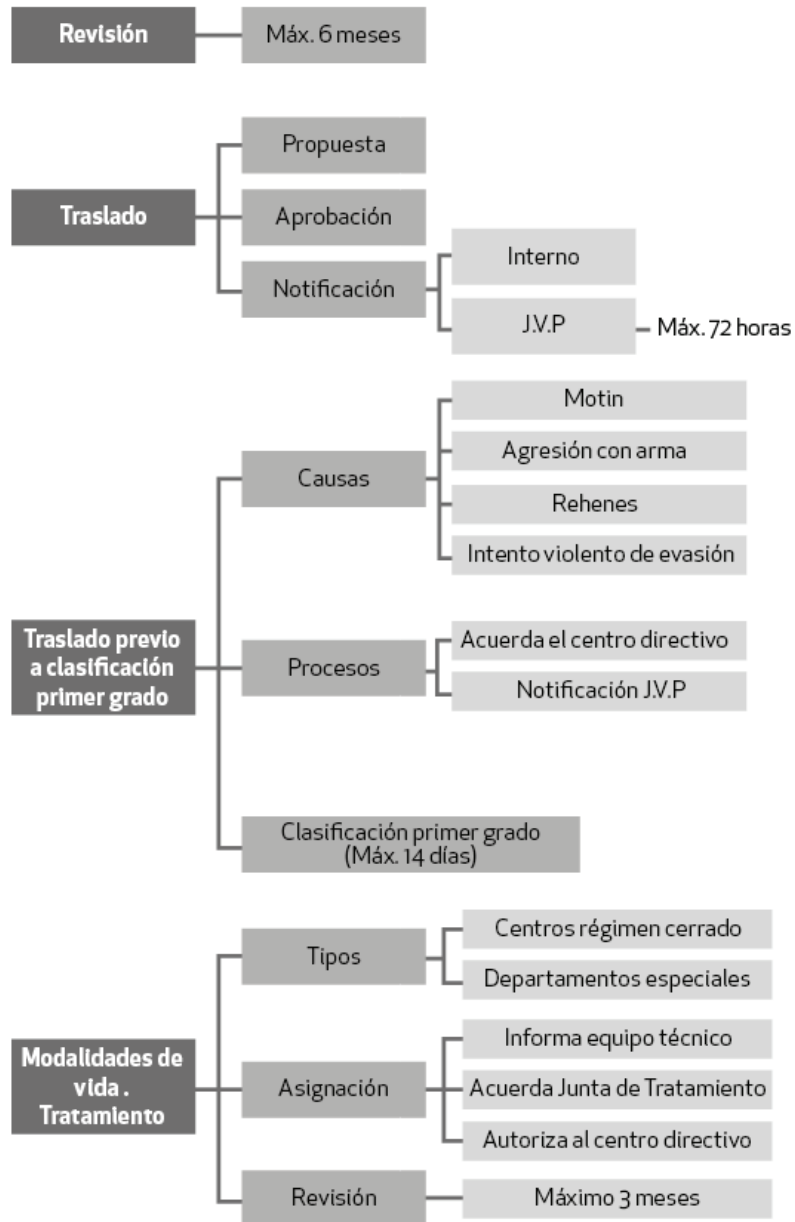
Revisión
Máx. 6 meses

Traslado
Propuesta
Aprobación
Notificación
Interno
J.V.P
Máx. 72 horas

Traslado previo a clasificación primer grado
Causas
Motin
Agresión con arma
Rehenes
Intento violento de evasión
Procesos
Acuerda el centro directivo
Notificación J.V.P
Clasificación primer grado (Máx. 14 días)

Modalidades de vida . Tratamiento
Tipos
Centros régimen cerrado
Departamentos especiales
Asignación
Informa equipo técnico
Acuerda Junta de Tratamiento
Autoriza al centro directivo
Revisión
Máximo 3 meses